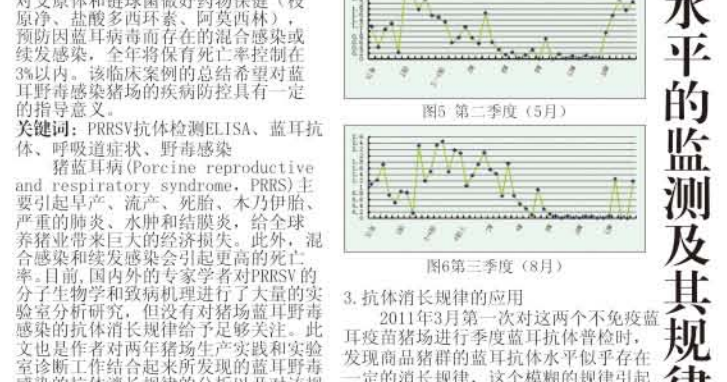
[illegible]为文原体和链球菌做好药物保健（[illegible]原净、盐酸多西环素、阿莫西林），预防因蓝耳病毒而存在的混合感染或续发感染，全年将保育死亡率控制在3%以内。该临床案例的总结希望对蓝耳野毒感染猪场的疾病防控具有一定的指导意义。

关键词：PRRSV抗体检测ELISA、蓝耳抗体、呼吸道症状、野毒感染

猪蓝耳病(Porcine reproductive and respiratory syndrome，PRRS)主要引起早产、流产、死胎、木乃伊胎、严重的肺炎、水肿和结膜炎，给全球养猪业带来巨大的经济损失。此外，混合感染和续发感染会引起更高的死亡率。目前，国内外的专家学者对PRRSV的分子生物学和致病机理进行了大量的实验室分析研究，但没有对猪场蓝耳野毒感染的抗体消长规律给予足够关注。此文也是作者对两年猪场生产实践和实验室诊断工作结合起来所发现的蓝耳野毒感染的抗体消长规律的分析以及猪流行

图5 第二季度（5月）

图6第三季度（8月）

3.抗体消长规律的应用

2011年3月第一次对这两个不免疫蓝耳疫苗猪场进行季度蓝耳抗体普检时，发现商品猪群的蓝耳抗体水平似乎存在一定的消长规律，这个模糊的规律引起

水平的监测及其规律